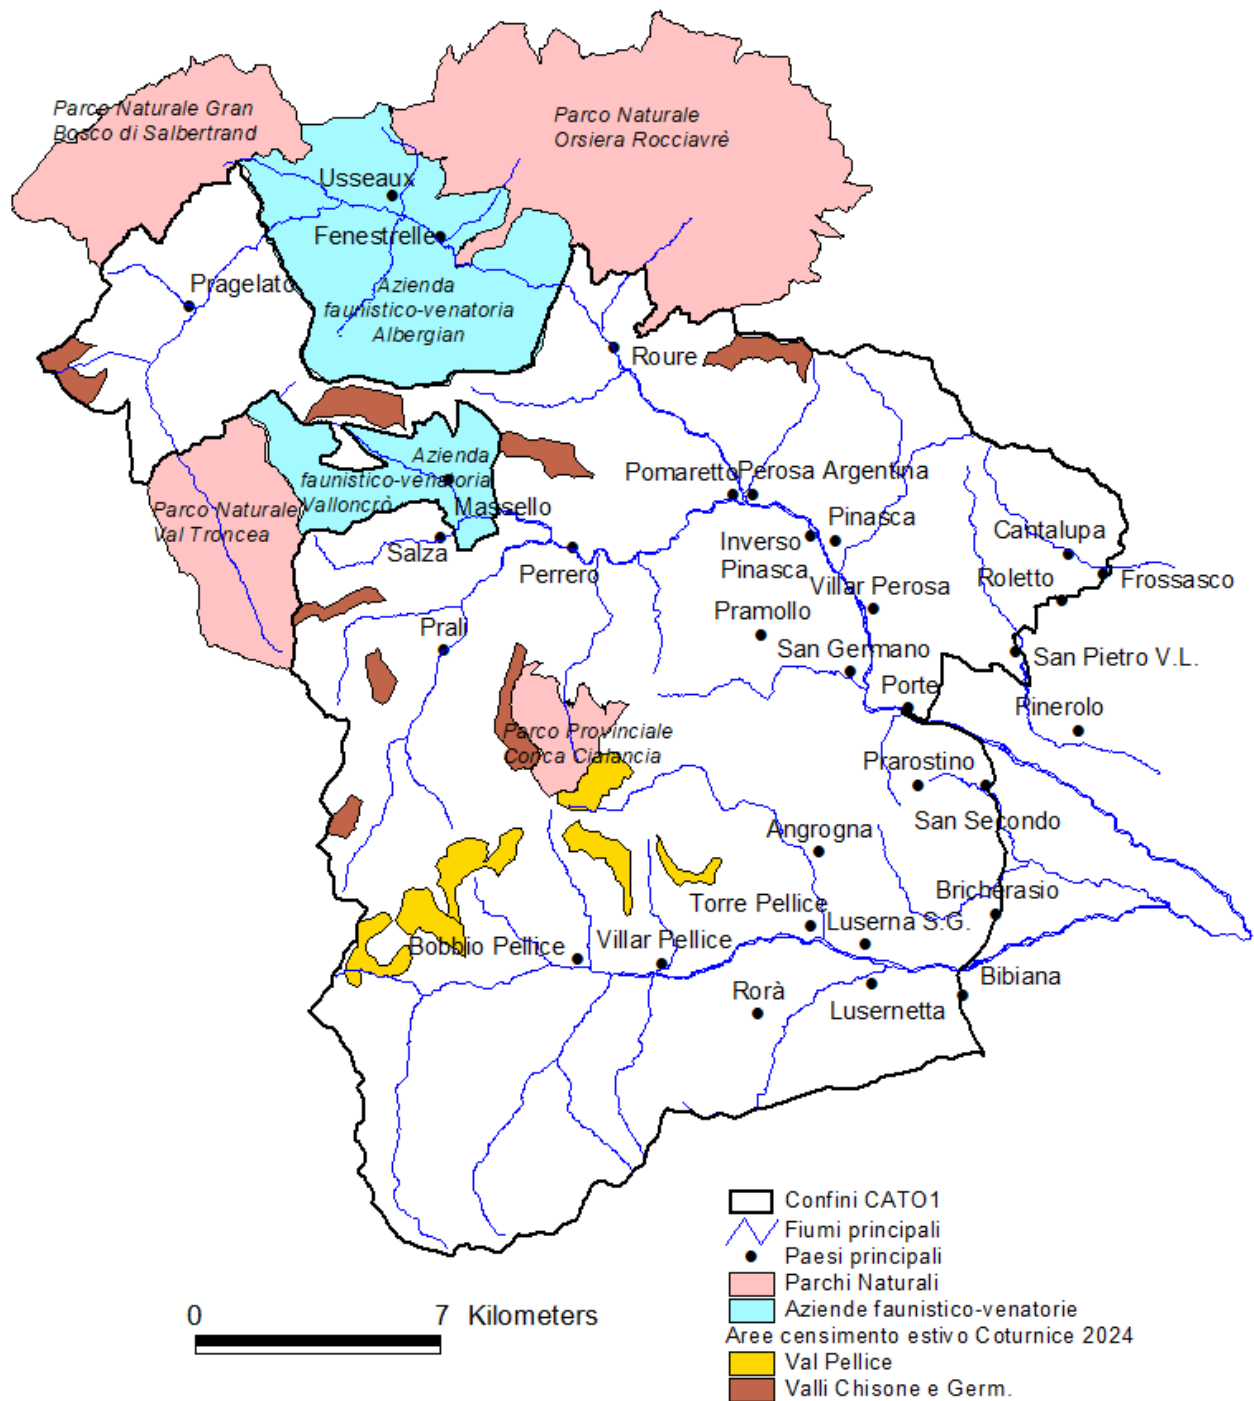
Parco Naturale Gran Bosco di Salbertrand

Parco Naturale Orsiera Rocciavrè

Usseaux
Fenestrelle
Pragelato
Azienda faunistico-venatoria Albergian
Roure
Azienda faunistico-venatoria Valloncrò
Parco Naturale Val Troncea
Massello
Salza
Perrero
Pomaretto
Perosa Argentina
Pinasca
Inverso Pinasca
Villar Perosa
Cantalupa
Roletto
Frossasco
Pramollo
San Germano
San Pietro V.L.
Prali
Porte
Pinerolo
Parco Provinciale Conca Cialancia
Prarostino
San Secondo
Angrogna
Bricherasio
Torre Pellice
Luserna S.G.
Bobbio Pellice
Villar Pellice
Bibiana
Rorà
Lusernetta

0 7 Kilometers

Confini CATO1
Fiumi principali
Paesi principali
Parchi Naturali
Aziende faunistico-venatorie
Aree censimento estivo Coturnice 2024
Val Pellice
Valli Chisone e Germ.